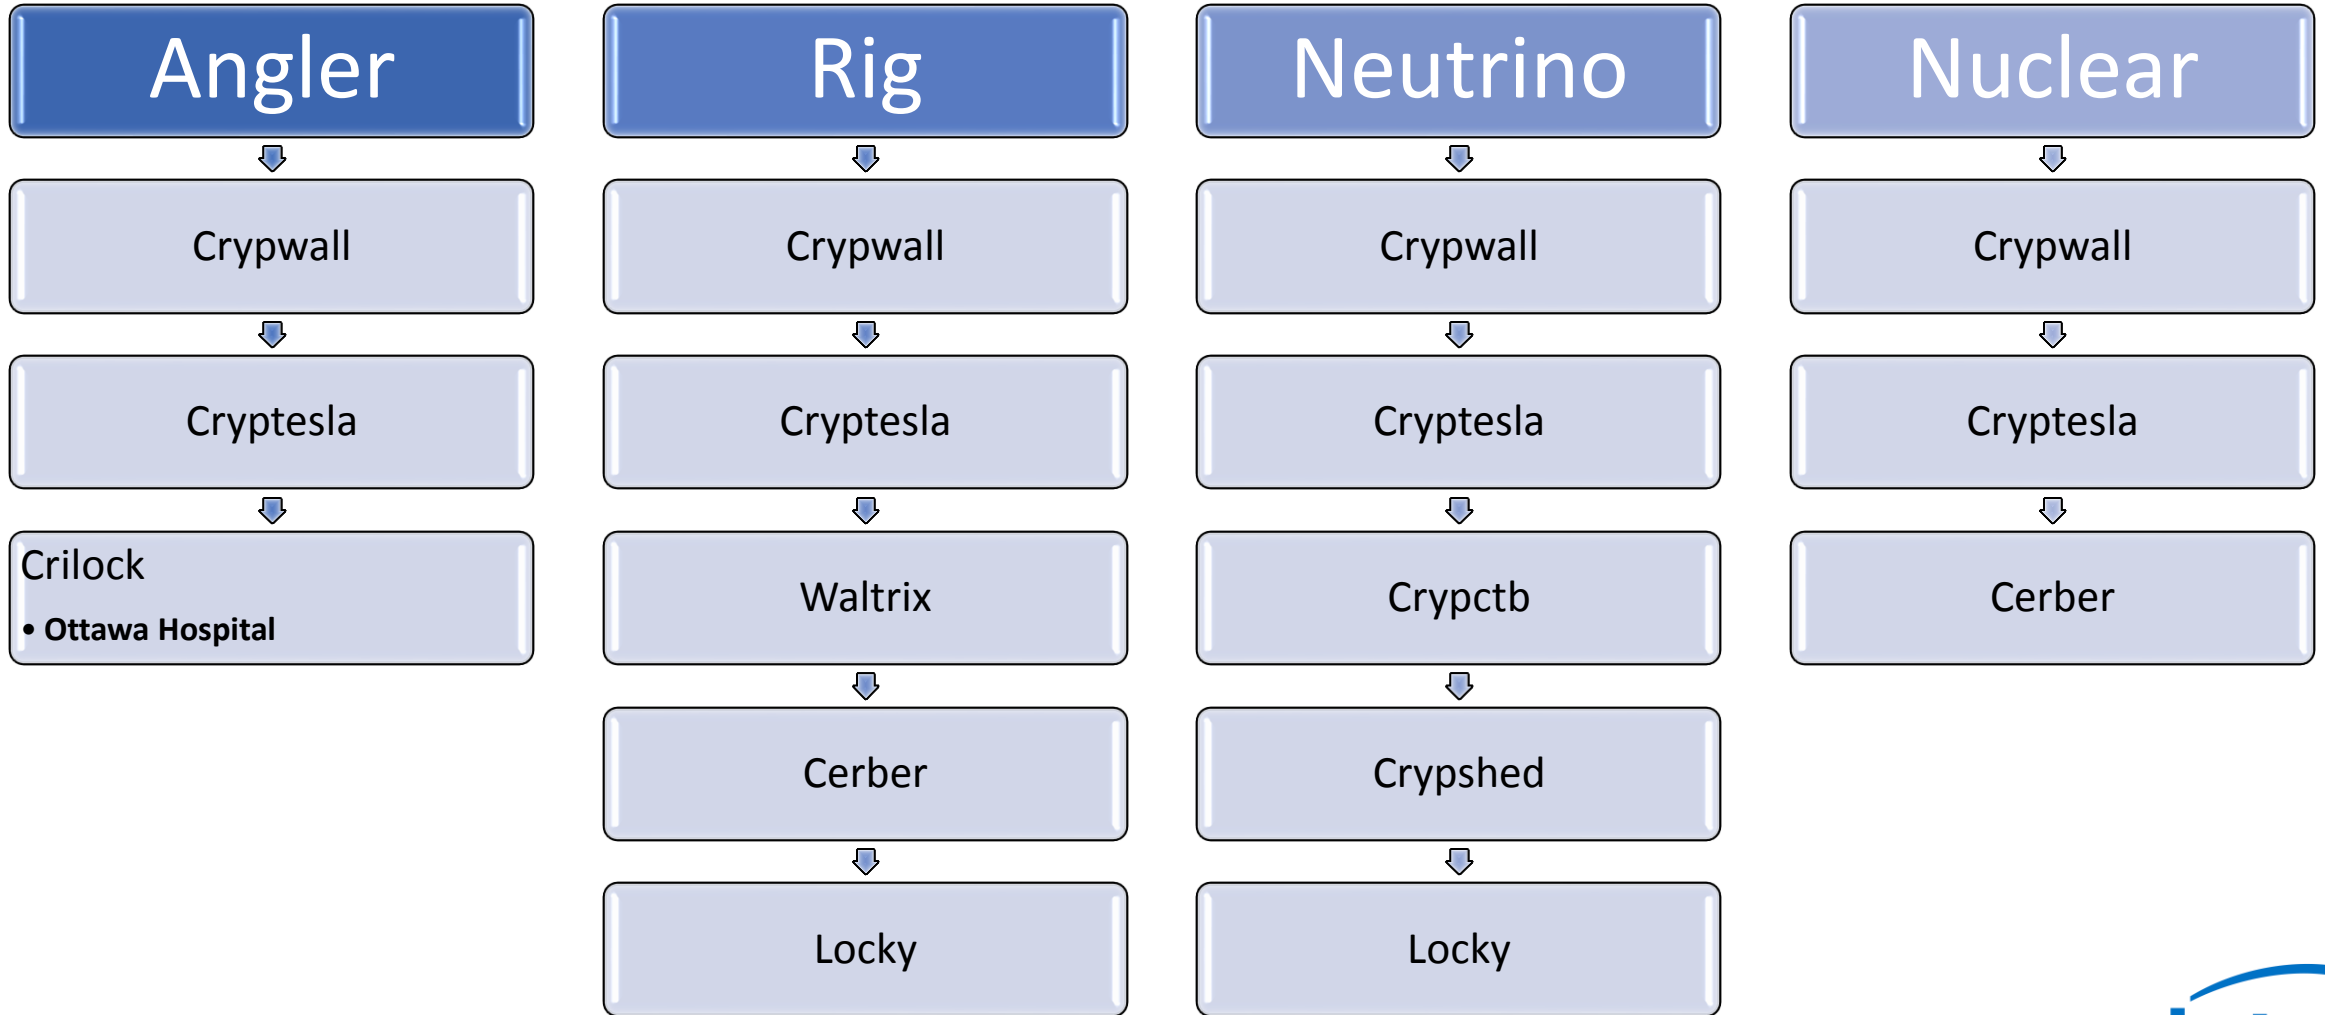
Angler

Crypwall

Cryptesla

Crilock

• Ottawa Hospital

Rig

Crypwall

Cryptesla

Waltrix

Cerber

Locky

Neutrino

Crypwall

Cryptesla

Crypctb

Crypshed

Locky

Nuclear

Crypwall

Cryptesla

Cerber